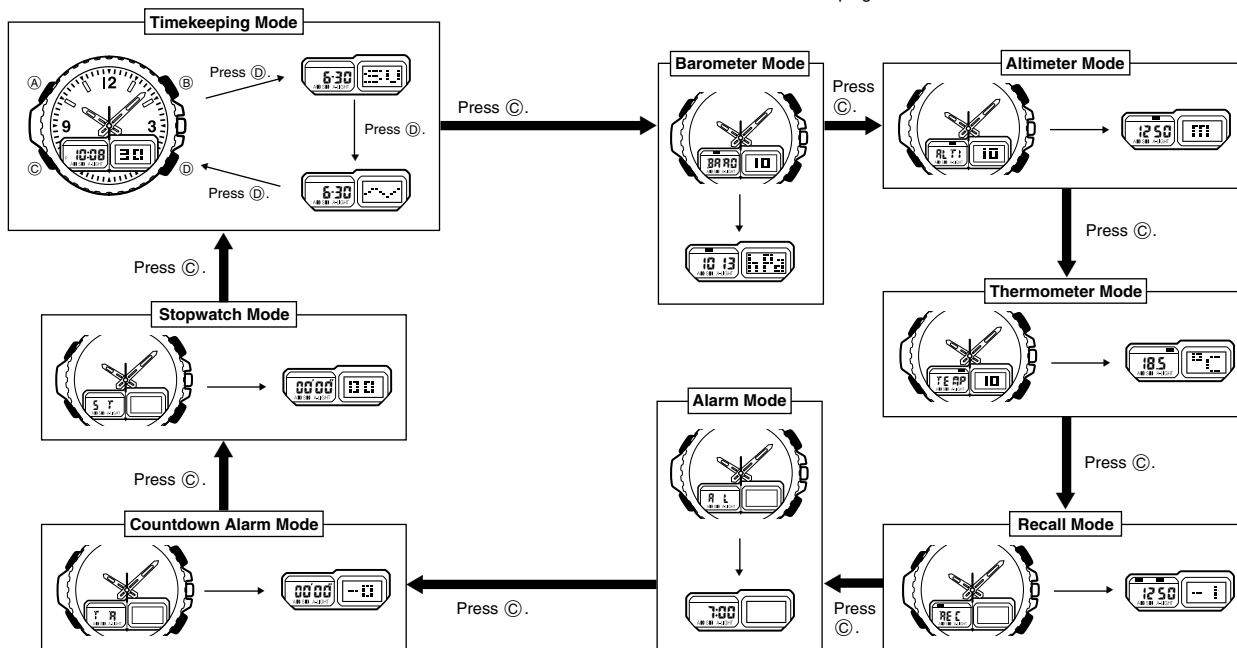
Timekeeping Mode

Ⓐ Ⓑ Ⓒ Ⓓ 12 9 3 10:08 30

Press Ⓓ. 6:30 SU

Press Ⓓ.

Press Ⓓ. 6:30

Press Ⓒ.

Barometer Mode

BARO 10

1013 hPa

Press Ⓒ.

Altimeter Mode

ALTI 10

1250 m

Press Ⓒ.

Thermometer Mode

TEMP 10

18.5 °C

Press Ⓒ.

Recall Mode

REC

1250 -1

Press Ⓒ.

Alarm Mode

AL

7:00

Press Ⓒ.

Countdown Alarm Mode

TR

00'00 -0

Press Ⓒ.

Stopwatch Mode

ST

00'00 00

Press Ⓒ.